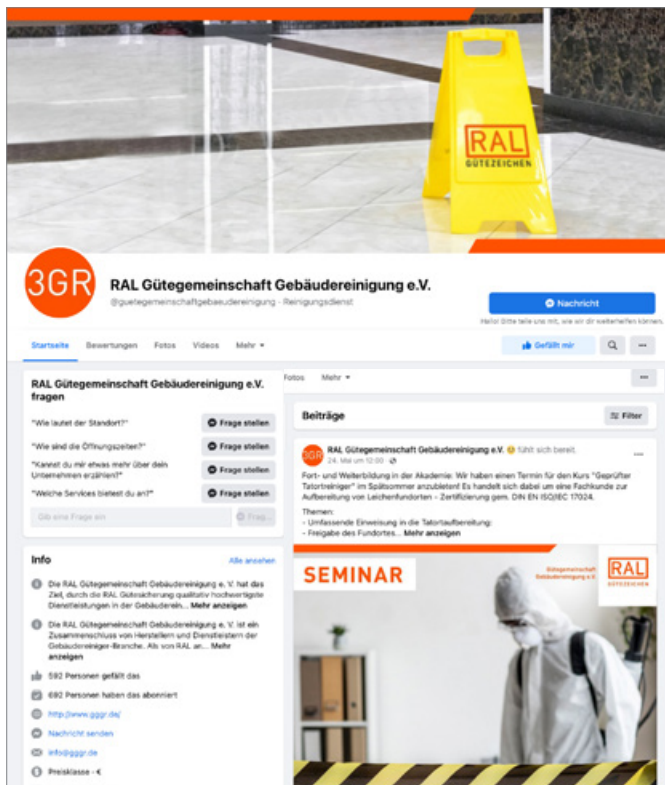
RAL
GÜTEZEICHEN

3GR

RAL Gütegemeinschaft Gebäudereinigung e.V.

@guetegemeinschaftgebaeudereinigung · Reinigungsdienst

Nachricht

Hallo! Bitte teile uns mit, wie wir dir weiterhelfen können.

Startseite Bewertungen Fotos Videos Mehr

Gefällt mir

RAL Gütegemeinschaft Gebäudereinigung e.V. fragen

"Wie lautet der Standort?" Frage stellen

"Wie sind die Öffnungszeiten?" Frage stellen

"Kannst du mir etwas mehr über dein Unternehmen erzählen?" Frage stellen

"Welche Services bietest du an?" Frage stellen

Gib eine Frage ein Frag...

Info Alle ansehen

Die RAL Gütegemeinschaft Gebäudereinigung e. V. hat das Ziel, durch die RAL Gütesicherung qualitativ hochwertigste Dienstleistungen in der Gebäuderein... Mehr anzeigen

Die RAL Gütegemeinschaft Gebäudereinigung e. V. ist ein Zusammenschluss von Herstellern und Dienstleistern der Gebäudereiniger-Branche. Als von RAL an... Mehr anzeigen

592 Personen gefällt das

692 Personen haben das abonniert

http://www.gggr.de/

Nachricht senden

info@gggr.de

Preisklasse · €

Fotos Mehr

Beiträge Filter

RAL Gütegemeinschaft Gebäudereinigung e.V. fühlt sich bereit.
24. Mai um 12:00

Fort- und Weiterbildung in der Akademie: Wir haben einen Termin für den Kurs "Geprüfter Tatortreiniger" im Spätsommer anzubieten! Es handelt sich dabei um eine Fachkunde zur Aufbereitung von Leichenfundorten – Zertifizierung gem. DIN EN ISO/IEC 17024.

Themen:
- Umfassende Einweisung in die Tatortaufbereitung;
- Freigabe des Fundortes... Mehr anzeigen

SEMINAR

Gütegemeinschaft Gebäudereinigung e.V.

RAL
GÜTEZEICHEN